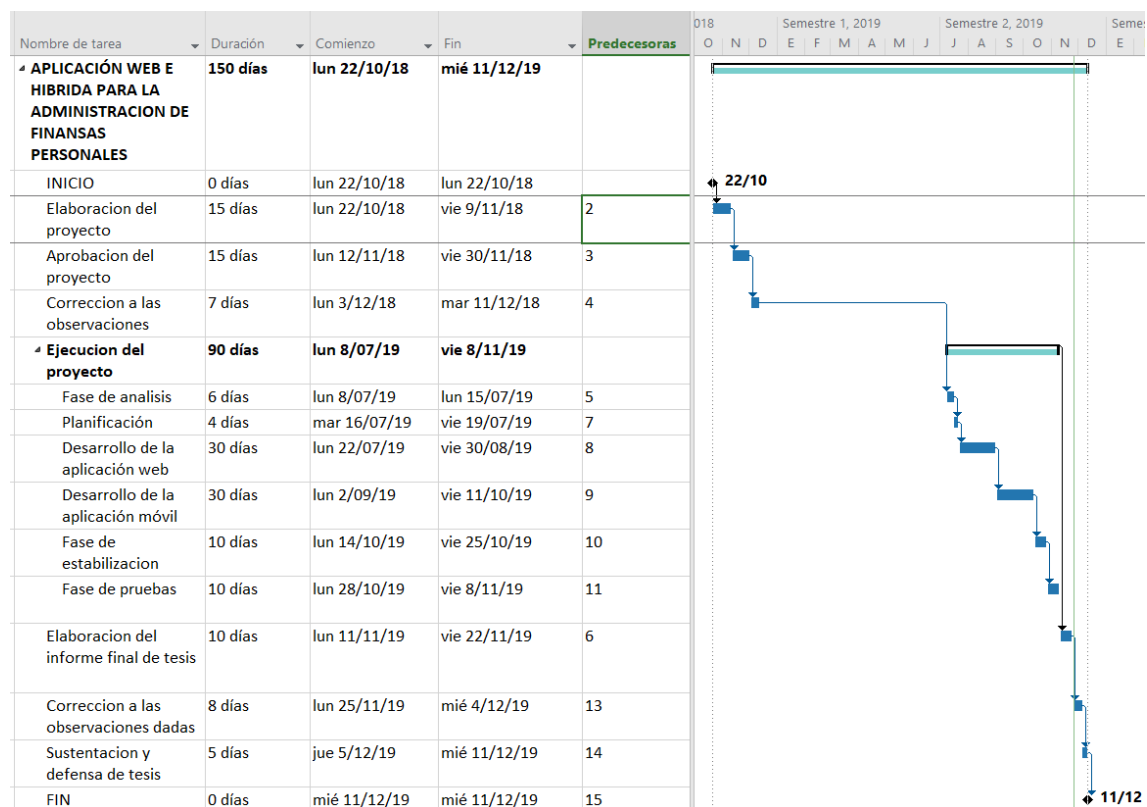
| Nombre de tarea | Duración | Comienzo | Fin | Predecesoras |
|---|---|---|---|---|
| APLICACIÓN WEB E HIBRIDA PARA LA ADMINISTRACION DE FINANSAS PERSONALES | 150 días | lun 22/10/18 | mié 11/12/19 | |
| INICIO | 0 días | lun 22/10/18 | lun 22/10/18 | |
| Elaboracion del proyecto | 15 días | lun 22/10/18 | vie 9/11/18 | 2 |
| Aprobacion del proyecto | 15 días | lun 12/11/18 | vie 30/11/18 | 3 |
| Correccion a las observaciones | 7 días | lun 3/12/18 | mar 11/12/18 | 4 |
| Ejecucion del proyecto | 90 días | lun 8/07/19 | vie 8/11/19 | |
| Fase de analisis | 6 días | lun 8/07/19 | lun 15/07/19 | 5 |
| Planificación | 4 días | mar 16/07/19 | vie 19/07/19 | 7 |
| Desarrollo de la aplicación web | 30 días | lun 22/07/19 | vie 30/08/19 | 8 |
| Desarrollo de la aplicación móvil | 30 días | lun 2/09/19 | vie 11/10/19 | 9 |
| Fase de estabilizacion | 10 días | lun 14/10/19 | vie 25/10/19 | 10 |
| Fase de pruebas | 10 días | lun 28/10/19 | vie 8/11/19 | 11 |
| Elaboracion del informe final de tesis | 10 días | lun 11/11/19 | vie 22/11/19 | 6 |
| Correccion a las observaciones dadas | 8 días | lun 25/11/19 | mié 4/12/19 | 13 |
| Sustentacion y defensa de tesis | 5 días | jue 5/12/19 | mié 11/12/19 | 14 |
| FIN | 0 días | mié 11/12/19 | mié 11/12/19 | 15 |

018 Semestre 1, 2019 Semestre 2, 2019 Semes
O N D E F M A M J J A S O N D E

22/10
11/12